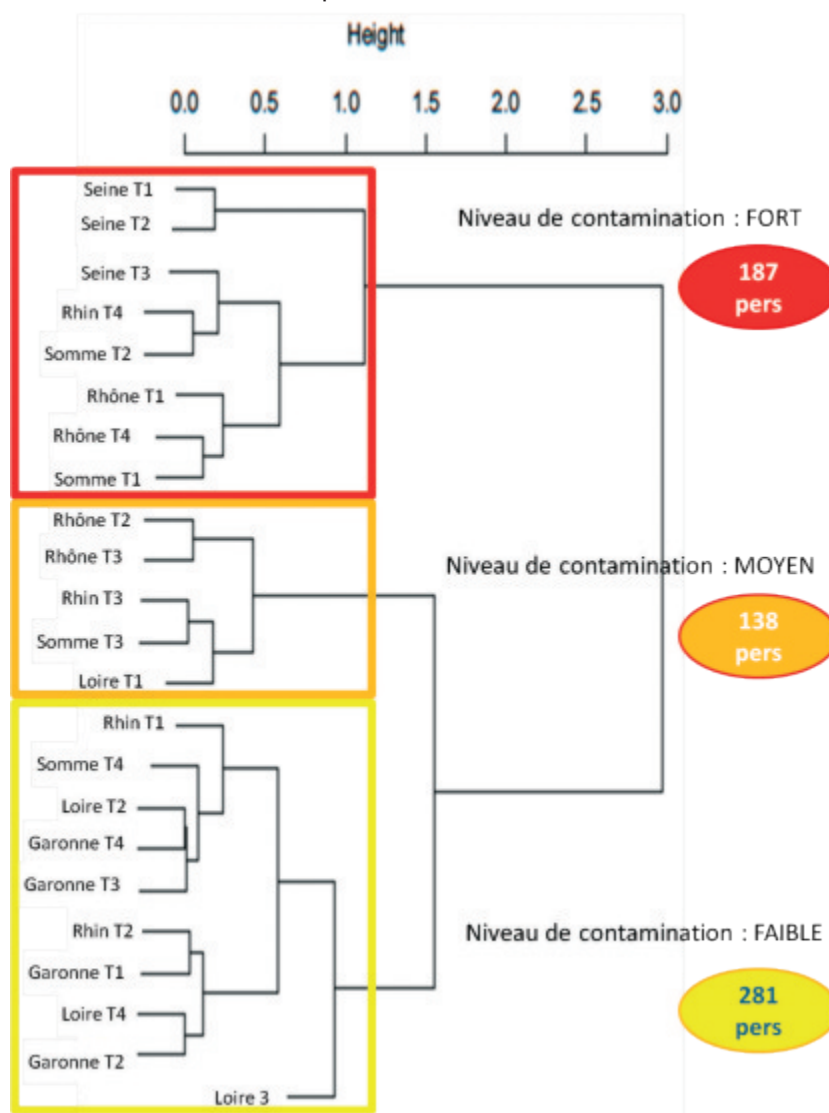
Height

0.0 0.5 1.0 1.5 2.0 2.5 3.0

Seine T1
Seine T2
Seine T3
Rhin T4
Somme T2
Rhône T1
Rhône T4
Somme T1

Niveau de contamination : FORT

187 pers

Rhône T2
Rhône T3
Rhin T3
Somme T3
Loire T1

Niveau de contamination : MOYEN

138 pers

Rhin T1
Somme T4
Loire T2
Garonne T4
Garonne T3
Rhin T2
Garonne T1
Loire T4
Garonne T2
Loire 3

Niveau de contamination : FAIBLE

281 pers